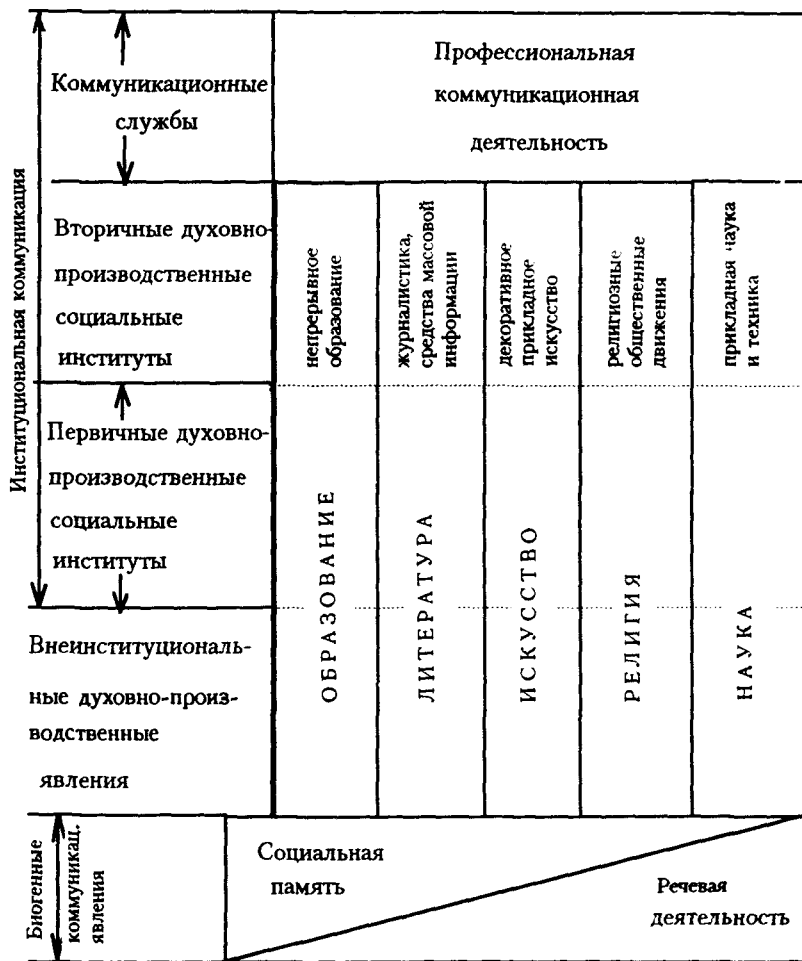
Институциональная коммуникация

Коммуникационные службы

Профессиональная коммуникационная деятельность

Вторичные духовно-производственные социальные институты

непрерывное образование

журналистика, средства массовой информации

декоративное прикладное искусство

религиозные общественные движения

прикладная наука и техника

Первичные духовно-производственные социальные институты

Внеинституциональные духовно-производственные явления

ОБРАЗОВАНИЕ

ЛИТЕРАТУРА

ИСКУССТВО

РЕЛИГИЯ

НАУКА

Биогенные коммуникац. явления

Социальная память

Речевая деятельность